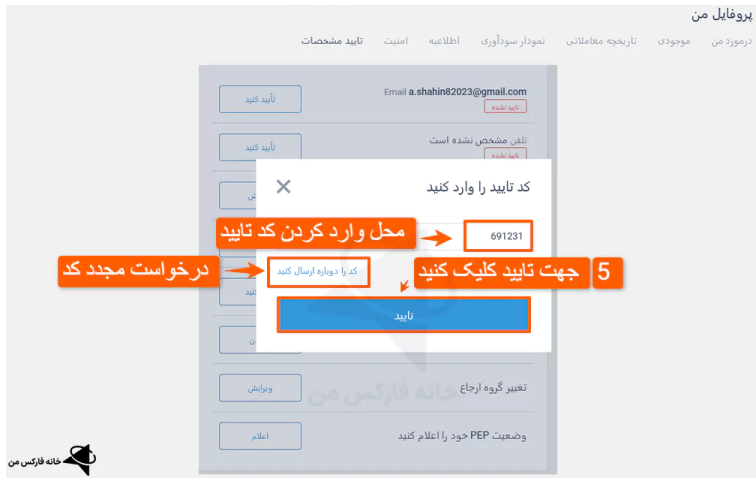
پروفایل من

درمورد من	موجودی	تاریخچه معاملاتی	نمودار سودآوری	اطلاعیه	امنیت	تایید مشخصات

Email a.shahin82023@gmail.com
تایید نشده
تأیید کنید

تلفن مشخص نشده است
تایید نشده
تأیید کنید

کد تایید را وارد کنید

محل وارد کردن کد تایید
691231

درخواست مجدد کد
کد را دوباره ارسال کنید
جهت تایید کلیک کنید 5

تایید

تغییر گروه ارجاع
ویرایش

وضعیت PEP خود را اعلام کنید
اعلام

خانه فارکس من

خانه فارکس من